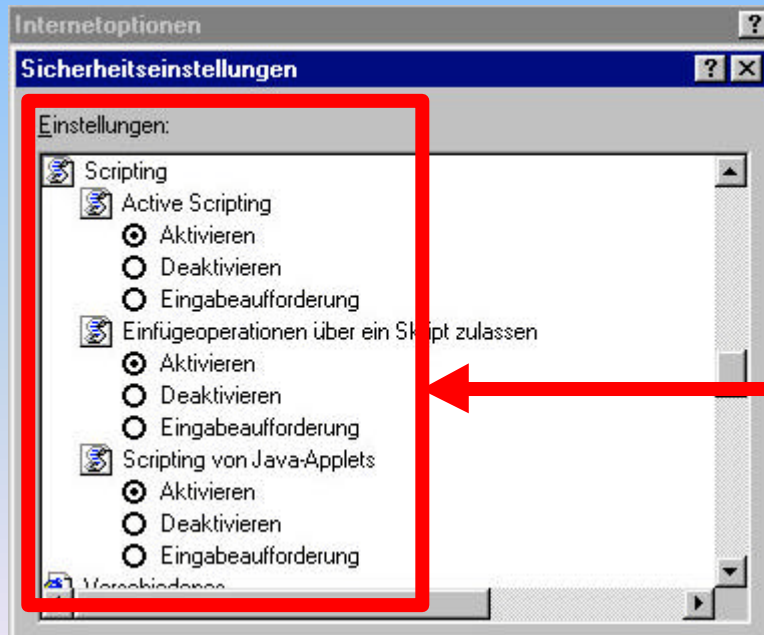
Internetoptionen

?

Sicherheitseinstellungen

?

Einstellungen:

Scripting

Active Scripting

Aktivieren

Deaktivieren

Eingabeaufforderung

Einfügeoperationen über ein Skript zulassen

Aktivieren

Deaktivieren

Eingabeaufforderung

Scripting von Java-Applets

Aktivieren

Deaktivieren

Eingabeaufforderung

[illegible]